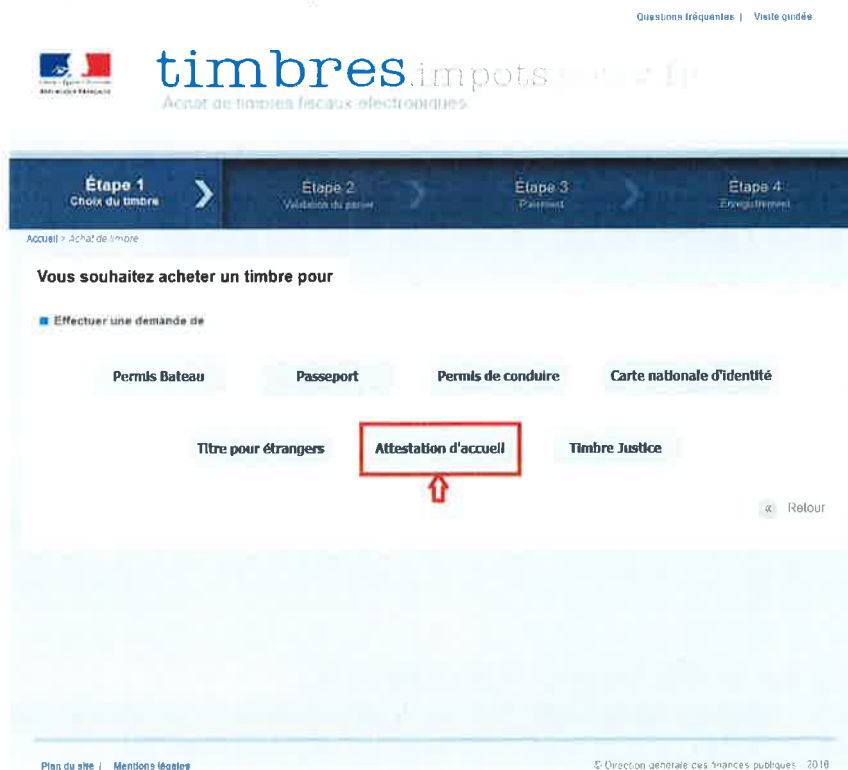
Questions fréquentes | Visite guidée

timbres.impots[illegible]

Achat de timbres fiscaux électroniques

Étape 1
Choix du timbre

Étape 2
Validation du panier

Étape 3
Paiement

Étape 4
Enregistrement

Accueil > Achat de timbre

Vous souhaitez acheter un timbre pour

Effectuer une demande de

Permis Bateau

Passeport

Permis de conduire

Carte nationale d'identité

Titre pour étrangers

Attestation d'accueil

Timbre Justice

« Retour

Plan du site | Mentions légales

© Direction générale des finances publiques 2018